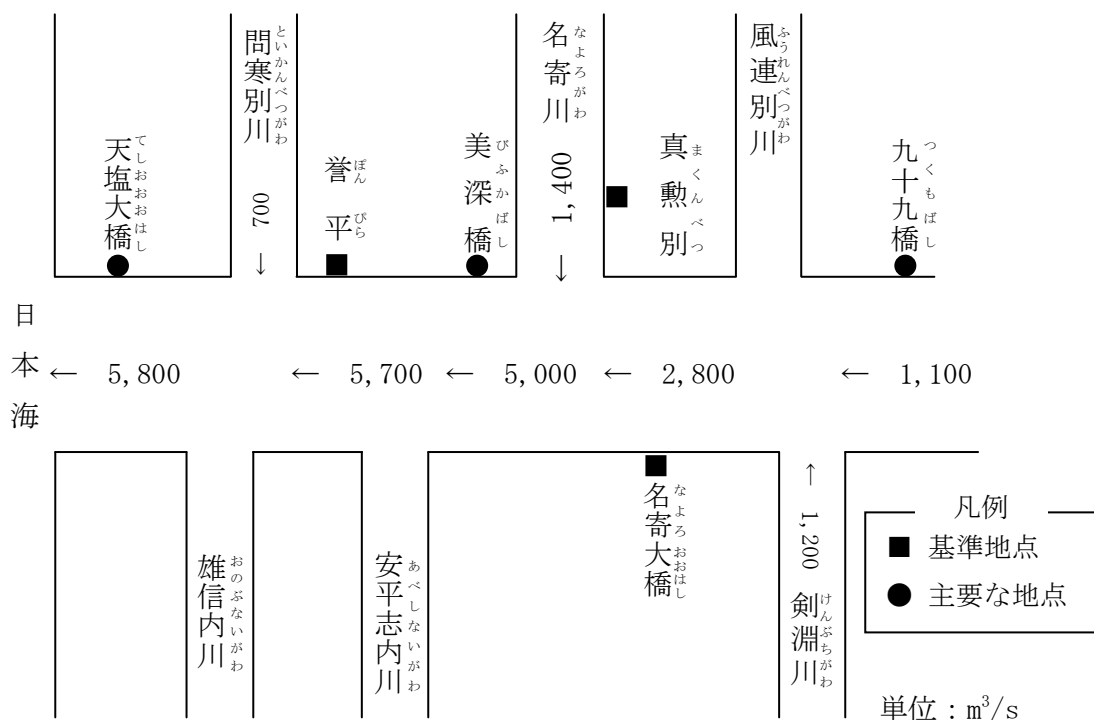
天塩大橋(てしおおおはし)

問寒別川(といかんべつがわ)

700 ↓

誉平(ぽんぴら)

美深橋(びふかばし)

名寄川(なよろがわ)

1,400 ↓

真勲別(まくんべつ)

風連別川(ふうれんべつがわ)

九十九橋(つくもばし)

日本海 ← 5,800 ← 5,700 ← 5,000 ← 2,800 ← 1,100

雄信内川(おのぶないがわ)

安平志内川(あべしないがわ)

名寄大橋(なよろおおはし)

↑ 1,200

剣淵川(けんぶちがわ)

凡例

■ 基準地点

● 主要な地点

単位：$m^3/s$